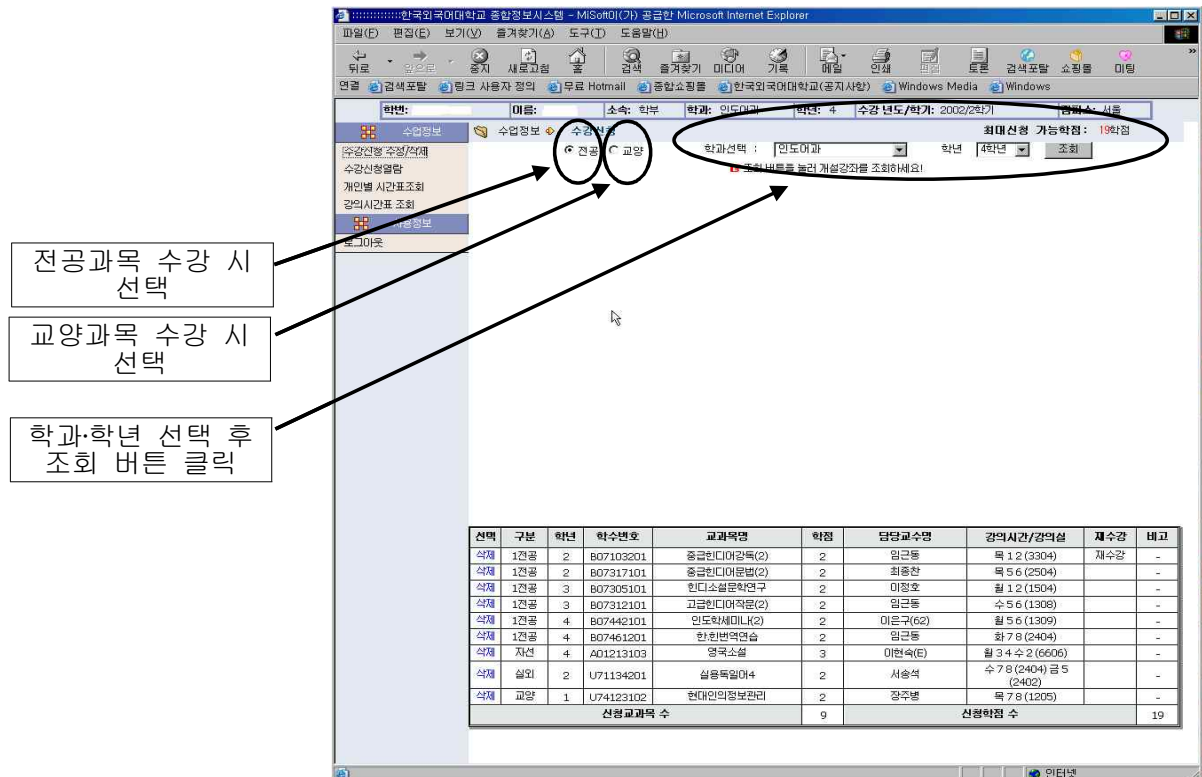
::::::::::::한국외국어대학교 종합정보시스템 - MiSoft이(가) 공급한 Microsoft Internet Explorer

파일(F) 편집(E) 보기(V) 즐겨찾기(A) 도구(T) 도움말(H)

뒤로 앞으로 중지 새로고침 홈 검색 즐겨찾기 미디어 기록 메일 인쇄 편집 토론 검색포탈 쇼핑몰 미팅

연결 검색포탈 링크 사용자 정의 무료 Hotmail 종합쇼핑몰 한국외국어대학교(공지사항) Windows Media Windows

학번: 이름: 소속: 학부 학과: 인도어과 학년: 4 수강 년도/학기: 2002/2학기 캠퍼스: 서울

수업정보 | 수업정보 ◈ 수강신청 | 최대신청 가능학점 : 19학점

수강신청 수정/삭제
수강신청열람
개인별 시간표조회
강의시간표 조회
사용정보
로그아웃

◉ 전공 ○ 교양

학과선택 : 인도어과 학년 4학년 조회

조회 버튼을 눌러 개설강좌를 조회하세요!

전공과목 수강 시 선택

교양과목 수강 시 선택

학과·학년 선택 후 조회 버튼 클릭

| 선택 | 구분 | 학년 | 학수번호 | 교과목명 | 학점 | 담당교수명 | 강의시간/강의실 | 재수강 | 비고 |
|---|---|---|---|---|---|---|---|---|---|
| 삭제 | 1전공 | 2 | B07103201 | 중급힌디어강독(2) | 2 | 임근동 | 목 1 2 (3304) | 재수강 | - |
| 삭제 | 1전공 | 2 | B07317101 | 중급힌디어문법(2) | 2 | 최종찬 | 목 5 6 (2504) | | - |
| 삭제 | 1전공 | 3 | B07305101 | 힌디소설문학연구 | 2 | 이정호 | 월 1 2 (1504) | | - |
| 삭제 | 1전공 | 3 | B07312101 | 고급힌디어작문(2) | 2 | 임근동 | 수 5 6 (1308) | | - |
| 삭제 | 1전공 | 4 | B07442101 | 인도학세미나(2) | 2 | 이은구(62) | 월 5 6 (1309) | | - |
| 삭제 | 1전공 | 4 | B07461201 | 한.힌번역연습 | 2 | 임근동 | 화 7 8 (2404) | | - |
| 삭제 | 자선 | 4 | A01213103 | 영국소설 | 3 | 이현숙(E) | 월 3 4 수 2 (6606) | | - |
| 삭제 | 실외 | 2 | U71134201 | 실용독일어4 | 2 | 서승석 | 수 7 8 (2404) 금 5 (2402) | | - |
| 삭제 | 교양 | 1 | U74123102 | 현대인의정보관리 | 2 | 장주병 | 목 7 8 (1205) | | - |
| 신청교과목 수 | | | | | 9 | 신청학점 수 | | | 19 |

인터넷